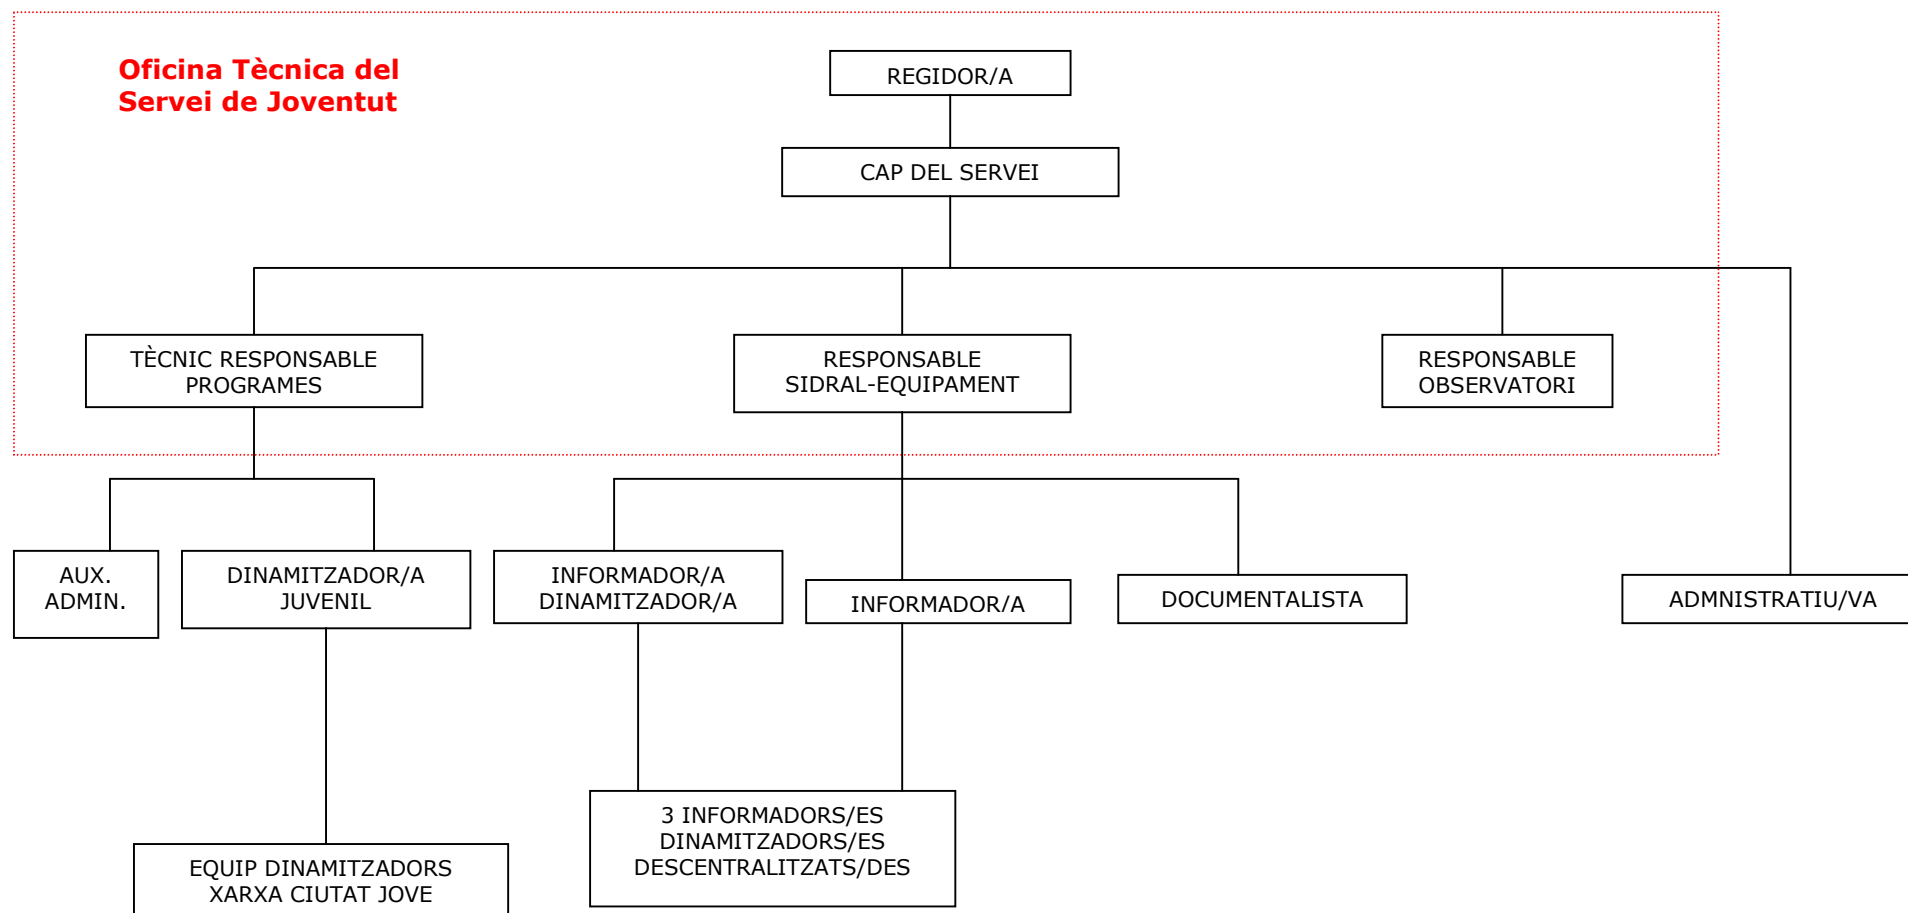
Oficina Tècnica del Servei de Joventut

REGIDOR/A

CAP DEL SERVEI

TÈCNIC RESPONSABLE PROGRAMES

RESPONSABLE SIDRAL-EQUIPAMENT

RESPONSABLE OBSERVATORI

AUX. ADMIN.

DINAMITZADOR/A JUVENIL

INFORMADOR/A DINAMITZADOR/A

INFORMADOR/A

DOCUMENTALISTA

ADMNISTRATIU/VA

EQUIP DINAMITZADORS XARXA CIUTAT JOVE

3 INFORMADORS/ES DINAMITZADORS/ES DESCENTRALITZATS/DES